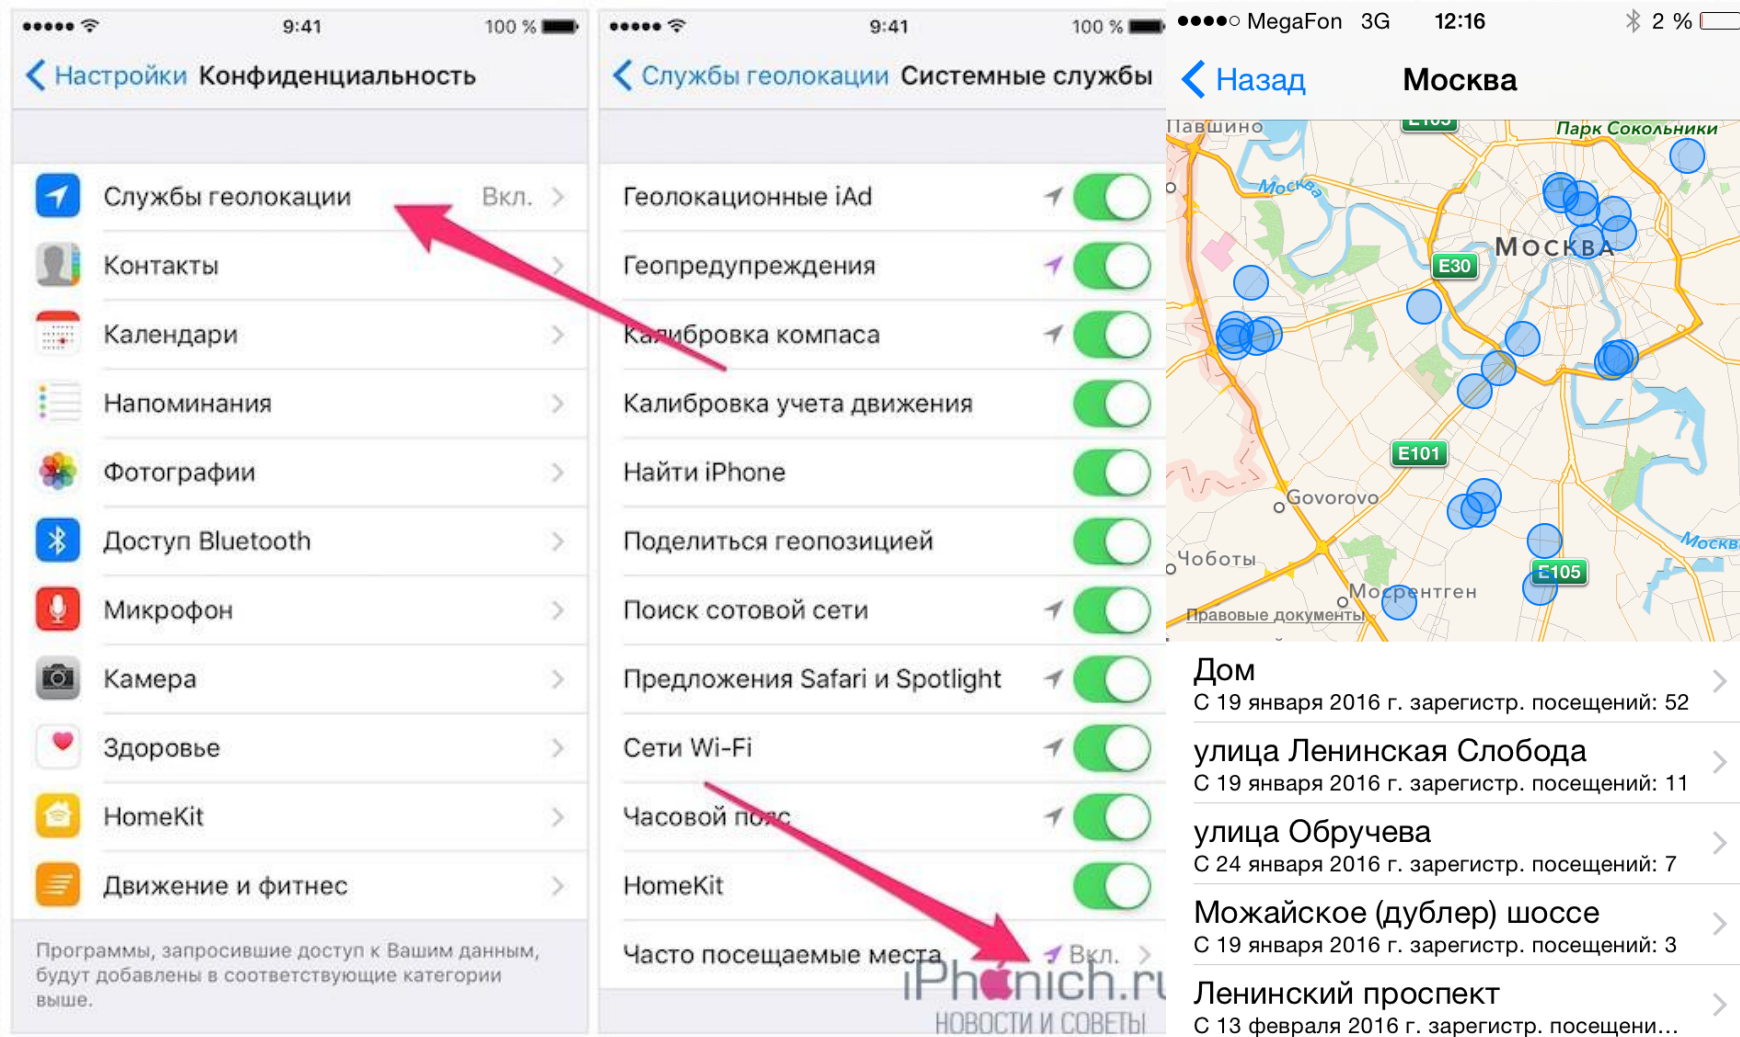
●●●●● 9:41 100 %

Настройки Конфиденциальность

Службы геолокации Вкл.

Контакты

Календари

Напоминания

Фотографии

Доступ Bluetooth

Микрофон

Камера

Здоровье

HomeKit

Движение и фитнес

Программы, запросившие доступ к Вашим данным, будут добавлены в соответствующие категории выше.

●●●●● 9:41 100 %

Службы геолокации Системные службы

Геолокационные iAd

Геопредупреждения

Калибровка компаса

Калибровка учета движения

Найти iPhone

Поделиться геопозицией

Поиск сотовой сети

Предложения Safari и Spotlight

Сети Wi-Fi

Часовой пояс

HomeKit

Часто посещаемые места Вкл.

iPhonich.ru
НОВОСТИ И СОВЕТЫ

●●●●○ MegaFon 3G 12:16 2 %

Назад Москва

Павшино
Парк Сокольники
Москва
МОСКВА
E30
E101
Govorovo
Чоботы
Москва
Мосрентген
E105
Правовые документы

Дом
С 19 января 2016 г. зарегистр. посещений: 52

улица Ленинская Слобода
С 19 января 2016 г. зарегистр. посещений: 11

улица Обручева
С 24 января 2016 г. зарегистр. посещений: 7

Можайское (дублер) шоссе
С 19 января 2016 г. зарегистр. посещений: 3

Ленинский проспект
С 13 февраля 2016 г. зарегистр. посещени...